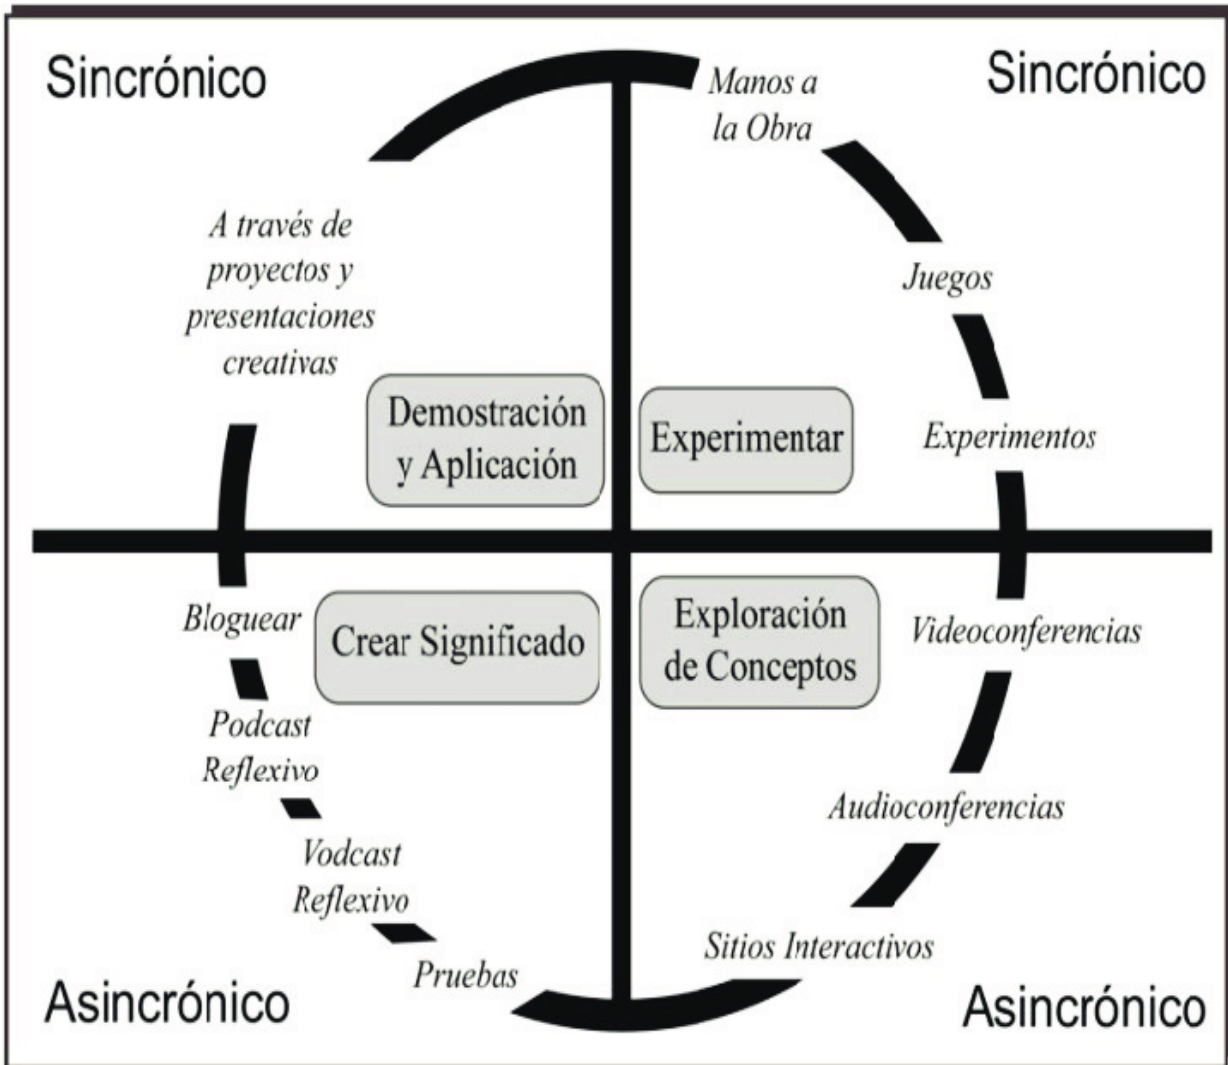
Sincrónico

Sincrónico

Manos a la Obra

A través de proyectos y presentaciones creativas

Juegos

Demostración y Aplicación

Experimentar

Experimentos

Bloguear

Crear Significado

Exploración de Conceptos

Videoconferencias

Podcast Reflexivo

Audioconferencias

Vodcast Reflexivo

Sitios Interactivos

Pruebas

Asincrónico

Asincrónico